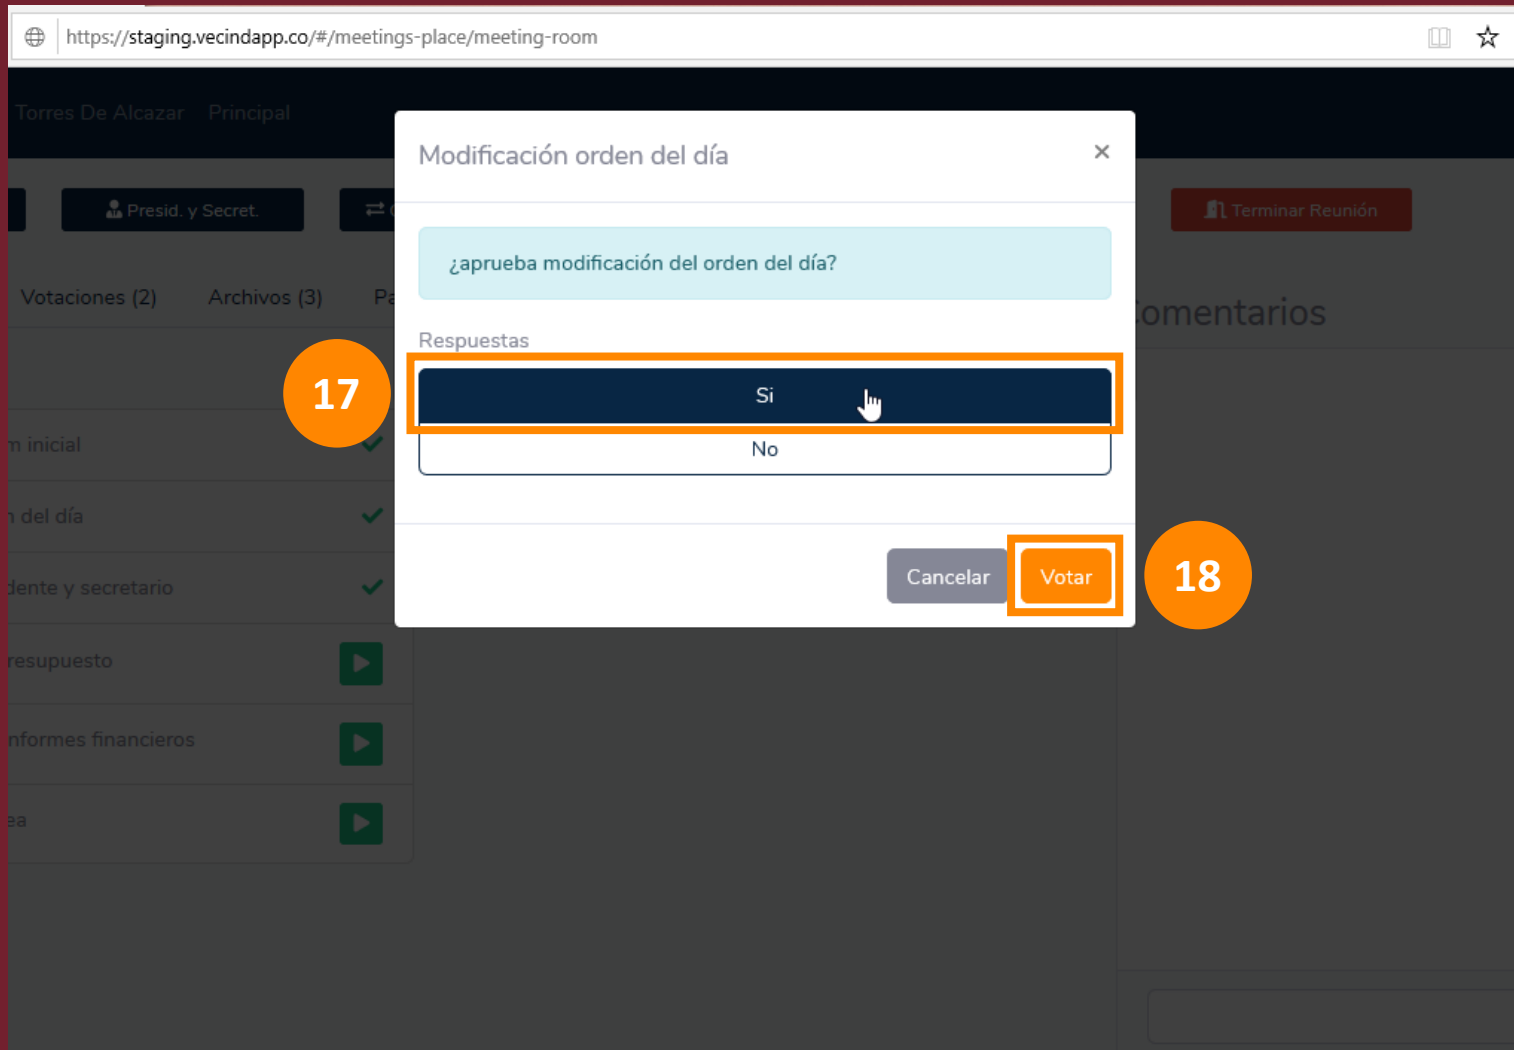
https://staging.vecindapp.co/#/meetings-place/meeting-room

Torres De Alcazar Principal

Presid. y Secret.

Terminar Reunión

Votaciones (2) Archivos (3) Pa

omentarios

m inicial

n del día

dente y secretario

resupuesto

nformes financieros

ea

Modificación orden del día

×

¿aprueba modificación del orden del día?

Respuestas

17

Si

No

Cancelar

Votar

18